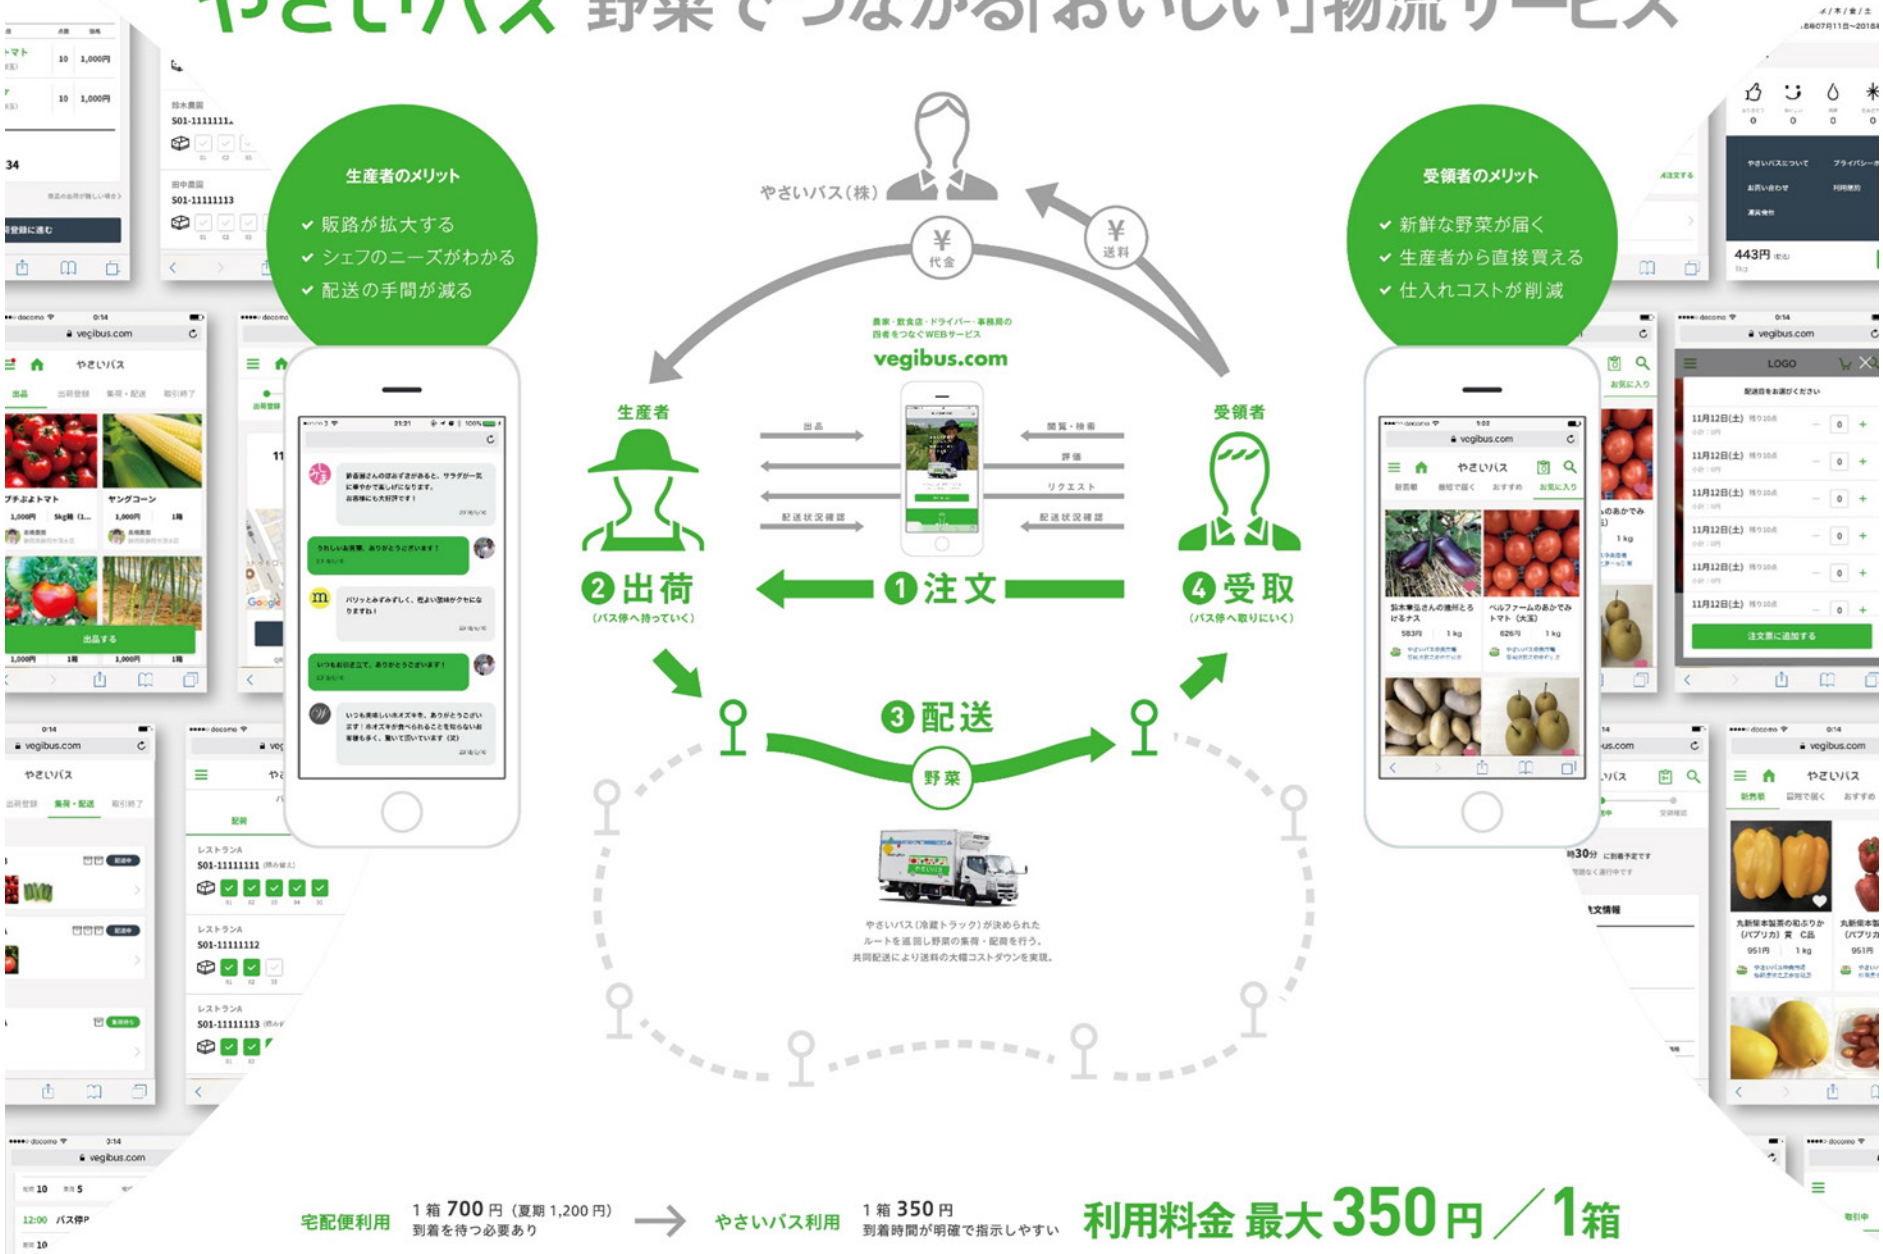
やさいバス 野菜でつながる「おいしい」物流サービス

生産者のメリット
✔ 販路が拡大する
✔ シェフのニーズがわかる
✔ 配送の手間が減る

やさいバス(株)

¥ 代金

¥ 送料

受領者のメリット
✔ 新鮮な野菜が届く
✔ 生産者から直接買える
✔ 仕入れコストが削減

農家・飲食店・ドライバー・事務局の四者をつなぐWEBサービス
vegibus.com

生産者

受領者

出品

閲覧・検索

評価

リクエスト

配送状況確認

配送状況確認

❷出荷
(バス停へ持っていく)

❶注文

❹受取
(バス停へ取りにいく)

❸配送

野菜

やさいバス(冷蔵トラック)が決められたルートを巡回し野菜の集荷・配荷を行う。共同配送により送料の大幅コストダウンを実現。

宅配便利用 1箱 700円 (夏期 1,200円) 到着を待つ必要あり → やさいバス利用 1箱 350円 到着時間が明確で指示しやすい 利用料金 最大350円／1箱

vegibus.com

やさいバス

vegibus.com

やさいバス

vegibus.com

vegibus.com

やさいバス

LOGO

注文票に追加する

出品する

vegibus.com